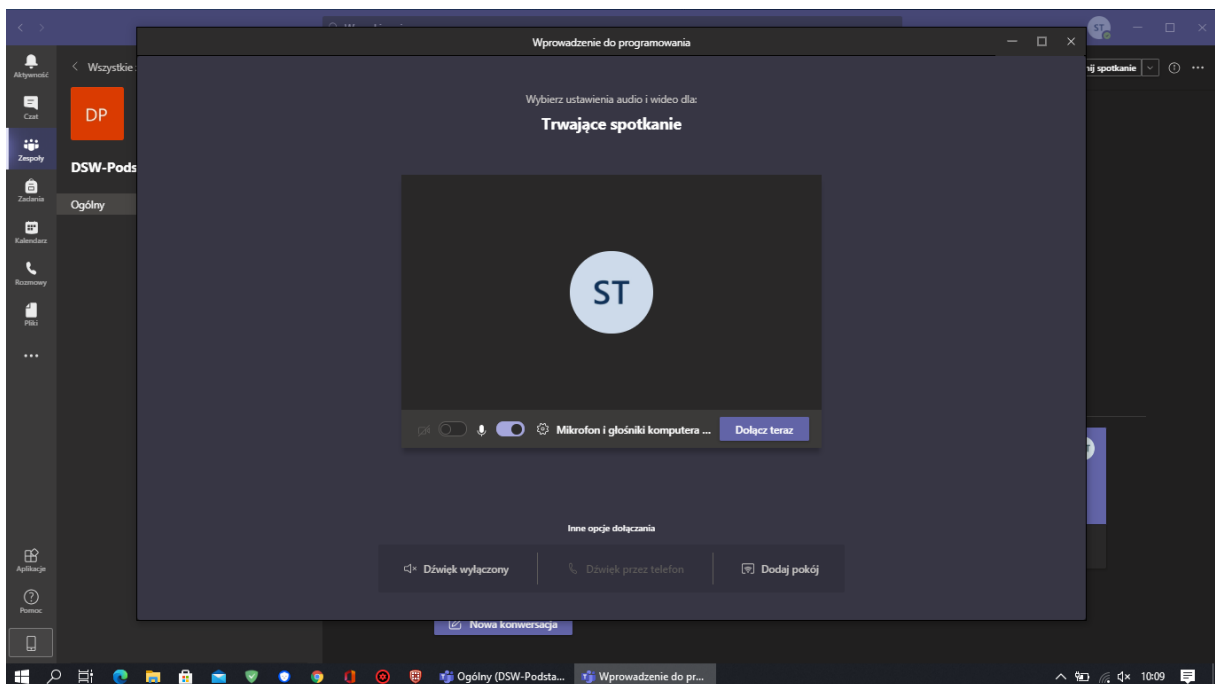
Wprowadzenie do programowania

Aktywność
Czat
Zespoły
Zadania
Kalendarz
Rozmowy
Pliki
...
Aplikacje
Pomoc

< Wszystkie

DP

DSW-Pods

Ogólny

ST

nij spotkanie

Wybierz ustawienia audio i wideo dla:

Trwające spotkanie

ST

Mikrofon i głośniki komputera ...

Dołącz teraz

Inne opcje dołączania

Dźwięk wyłączony

Dźwięk przez telefon

Dodaj pokój

Nowa konwersacja

Ogólny (DSW-Podsta...

Wprowadzenie do pr...

10:09